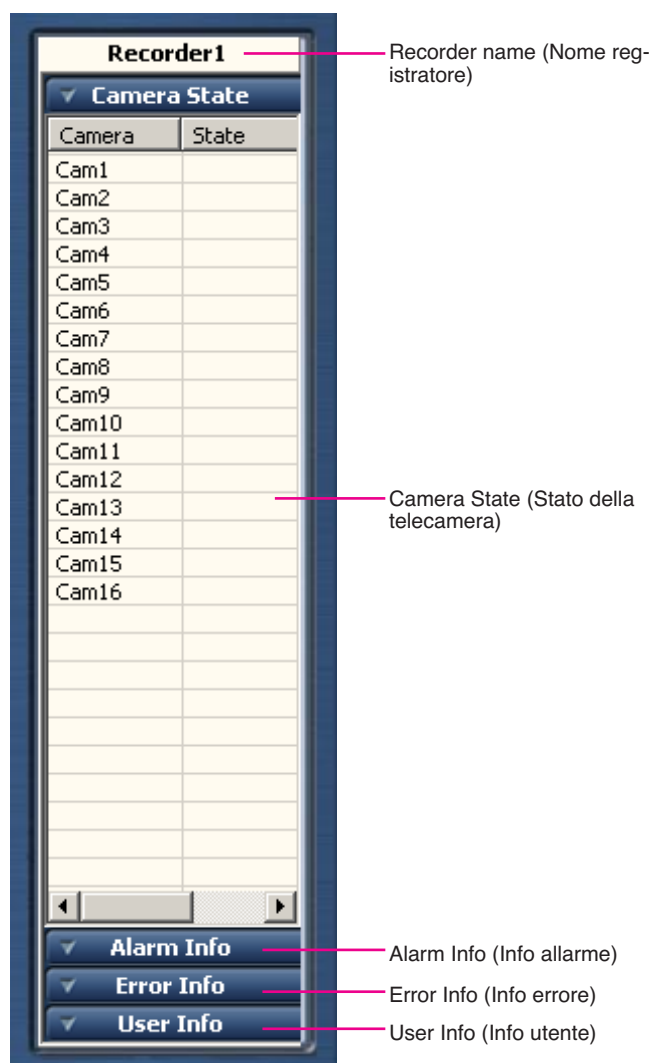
Recorder1

Recorder name (Nome registratore)

Camera State

| Camera | State |
|---|---|
| Cam1 | |
| Cam2 | |
| Cam3 | |
| Cam4 | |
| Cam5 | |
| Cam6 | |
| Cam7 | |
| Cam8 | |
| Cam9 | |
| Cam10 | |
| Cam11 | |
| Cam12 | |
| Cam13 | |
| Cam14 | |
| Cam15 | |
| Cam16 | |

Camera State (Stato della telecamera)

Alarm Info

Alarm Info (Info allarme)

Error Info

Error Info (Info errore)

User Info

User Info (Info utente)